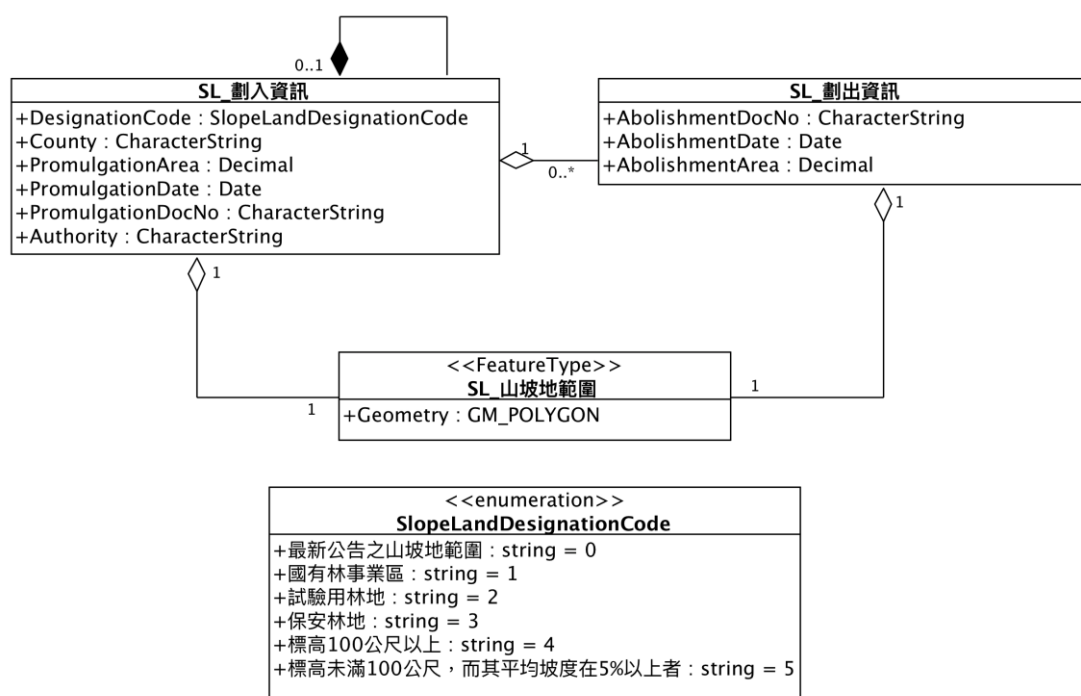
0..1

SL_劃入資訊
+DesignationCode : SlopeLandDesignationCode
+County : CharacterString
+PromulgationArea : Decimal
+PromulgationDate : Date
+PromulgationDocNo : CharacterString
+Authority : CharacterString

1
0..*

SL_劃出資訊
+AbolishmentDocNo : CharacterString
+AbolishmentDate : Date
+AbolishmentArea : Decimal

1

1

<<FeatureType>>
SL_山坡地範圍
+Geometry : GM_POLYGON

1

1

<<enumeration>>
SlopeLandDesignationCode
+最新公告之山坡地範圍 : string = 0
+國有林事業區 : string = 1
+試驗用林地 : string = 2
+保安林地 : string = 3
+標高100公尺以上 : string = 4
+標高未滿100公尺，而其平均坡度在5%以上者 : string = 5